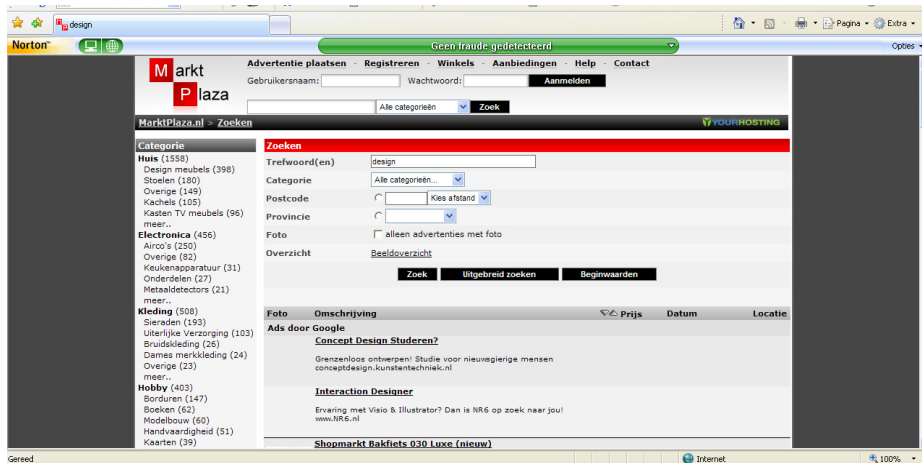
design

Pagina ▾ Extra ▾

Norton

Geen fraude gedetecteerd

Opties

Markt Plaza

Advertentie plaatsen - Registreren - Winkels - Aanbiedingen - Help - Contact

Gebruikersnaam: Wachtwoord: Aanmelden

Alle categorieën Zoek

MarktPlaza.nl > Zoeken

YOURHOSTING

Categorie

Huis (1558)
Design meubels (398)
Stoelen (180)
Overige (149)
Kachels (105)
Kasten TV meubels (96)
meer..

Electronica (456)
Airco's (250)
Overige (82)
Keukenapparatuur (31)
Onderdelen (27)
Metaaldetectors (21)
meer..

Kleding (508)
Sieraden (193)
Uiterlijke Verzorging (103)
Bruidskleding (26)
Dames merkkleding (24)
Overige (23)
meer..

Hobby (403)
Borduren (147)
Boeken (62)
Modelbouw (60)
Handvaardigheid (51)
Kaarten (39)

Zoeken

Trefwoord(en) design

Categorie Alle categorieën...

Postcode Kies afstand

Provincie

Foto alleen advertenties met foto

Overzicht Beeldoverzicht

Zoek Uitgebreid zoeken Beginwaarden

Foto Omschrijving Prijs Datum Locatie

Ads door Google

Concept Design Studeren?

Grenzenloos ontwerpen! Studie voor nieuwsgierige mensen
conceptdesign.kunstentechniek.nl

Interaction Designer

Ervaring met Visio & Illustrator? Dan is NR6 op zoek naar jou!
www.NR6.nl

Shopmarkt Bakfiets 030 Luxe (nieuw)

Gereed

Internet

100%